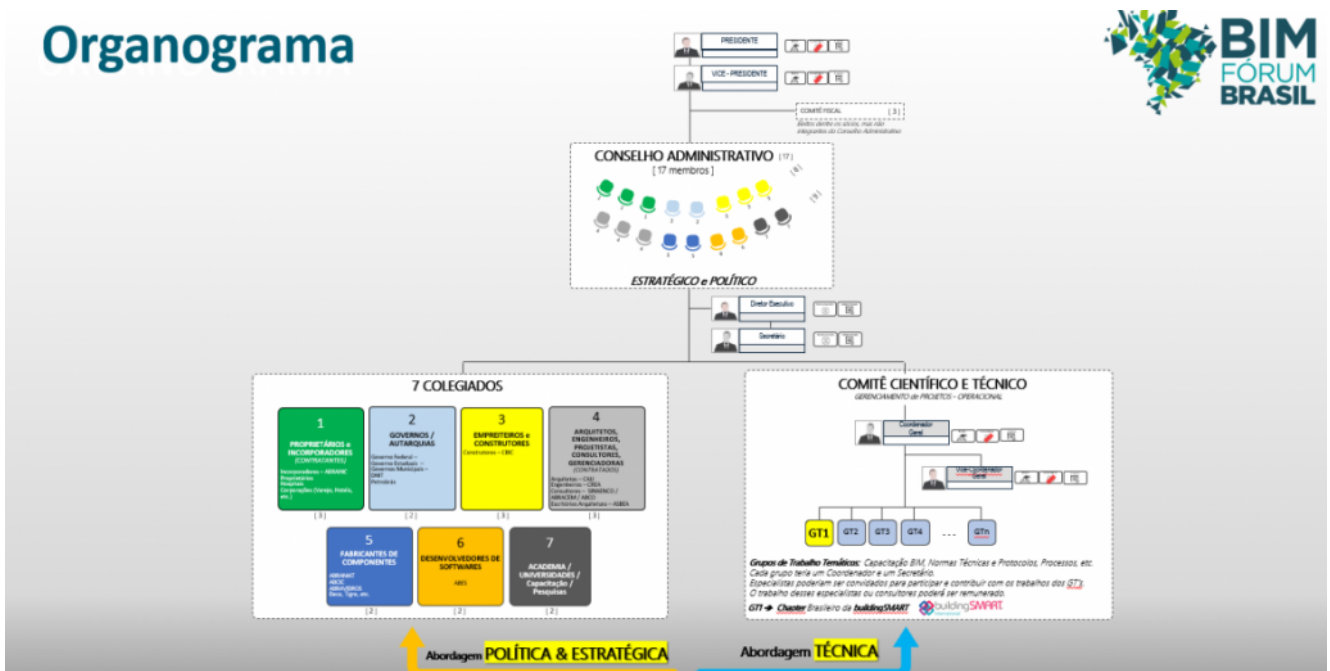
Organograma

BIM FÓRUM BRASIL

PRESIDENTE

VICE - PRESIDENTE

COMITÊ FISCAL [ 3 ]

Eleitos dentre os sócios, mas não integrantes do Conselho Administrativo

CONSELHO ADMINISTRATIVO [ 17 ]
[ 17 membros ]

ESTRATÉGICO e POLÍTICO

Diretor Executivo

Secretário

7 COLEGIADOS

1
PROPRIETÁRIOS e INCORPORADORES (CONTRATANTES)
Incorporadores – ABRAINC
Proprietários
Hospitais
Corporações (Varejo, Hotéis, etc.)
[ 3 ]

2
GOVERNOS / AUTARQUIAS
Governo Federal – Governo Estadual – Governos Municipais – DNIT
Petrobrás
[ 2 ]

3
EMPREITEIROS e CONSTRUTORES
Construtoras – CBIC
[ 3 ]

4
ARQUITETOS, ENGENHEIROS, PROJETISTAS, CONSULTORES, GERENCIADORAS (CONTRATADOS)
Arquitetos – CAU
Engenheiros – CREA
Consultores – SINAENCO / ABRACON / ABCE
Escritórios Arquitetura – AsBEA
[ 3 ]

5
FABRICANTES DE COMPONENTES
ABRAMAT
ABCIC
ABRAVIDROS
Deca, Tigre, etc.
[ 2 ]

6
DESENVOLVEDORES DE SOFTWARES
ABES
[ 2 ]

7
ACADEMIA / UNIVERSIDADES / Capacitação / Pesquisas
[ 2 ]

COMITÊ CIENTÍFICO E TÉCNICO
GERENCIAMENTO de PROJETOS – OPERACIONAL

Coordenador Geral

Vice-Coordenador Geral

GT1 GT2 GT3 GT4 ... GTn

Grupos de Trabalho Temáticos: Capacitação BIM, Normas Técnicas e Protocolos, Processos, etc.
Cada grupo terá um Coordenador e um Secretário.
Especialistas poderiam ser convidados para participar e contribuir com os trabalhos dos GT's.
O trabalho desses especialistas ou consultores poderá ser remunerado.

GT1 → Chapter Brasileiro da buildingSMART buildingSMART

Abordagem POLÍTICA & ESTRATÉGICA

Abordagem TÉCNICA